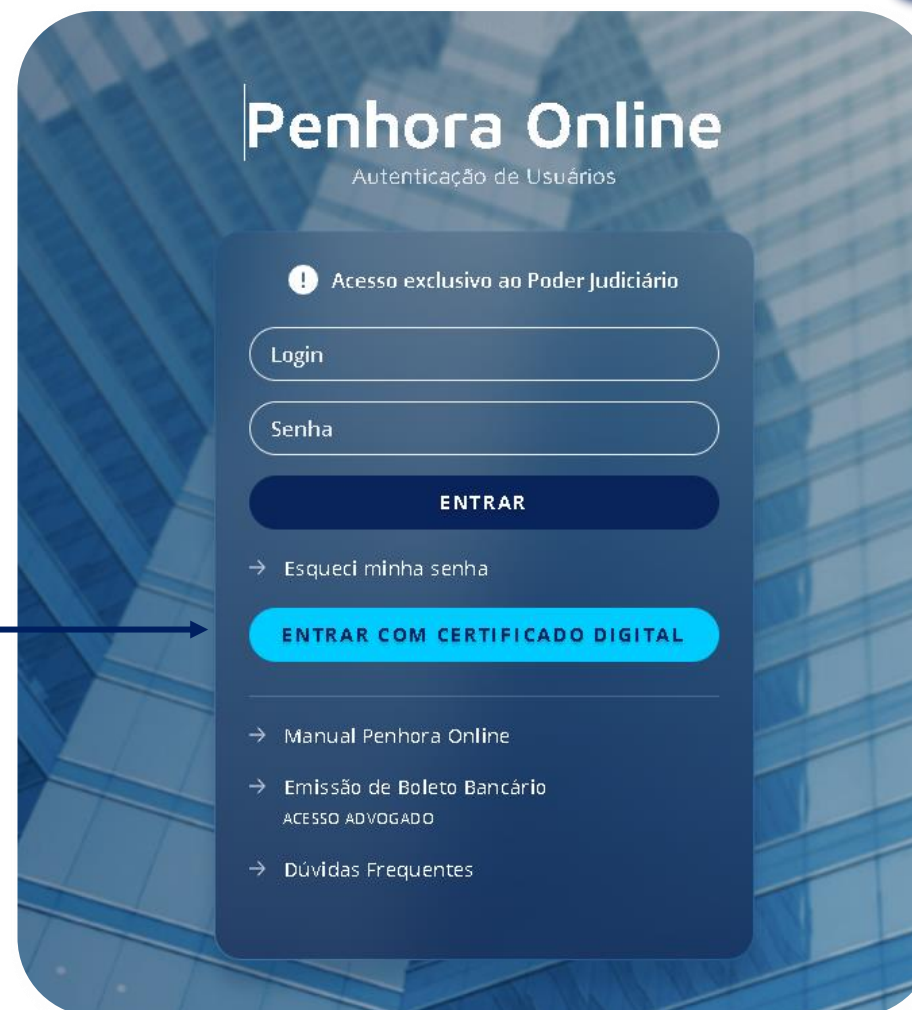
Penhora Online
Autenticação de Usuários

Acesso exclusivo ao Poder Judiciário

Login

Senha

ENTRAR

→ Esqueci minha senha

ENTRAR COM CERTIFICADO DIGITAL

→ Manual Penhora Online

→ Emissão de Boleto Bancário
ACESSO ADVOGADO

→ Dúvidas Frequentes